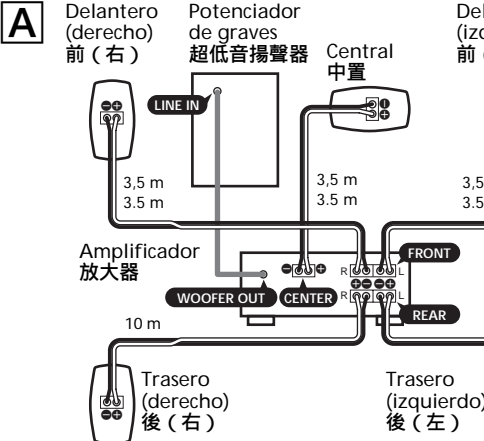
A

Delantero (derecho) 前（右）

Potenciador de graves 超低音揚聲器

Central 中置

Del (izq 前（

LINE IN

3,5 m 3.5 m

3,5 m 3.5 m

3,5 3.5

Amplificador 放大器

FRONT

R L

R L

WOOFER OUT

CENTER

REAR

10 m

Trasero (derecho) 後（右）

Trasero (izquierdo) 後（左）